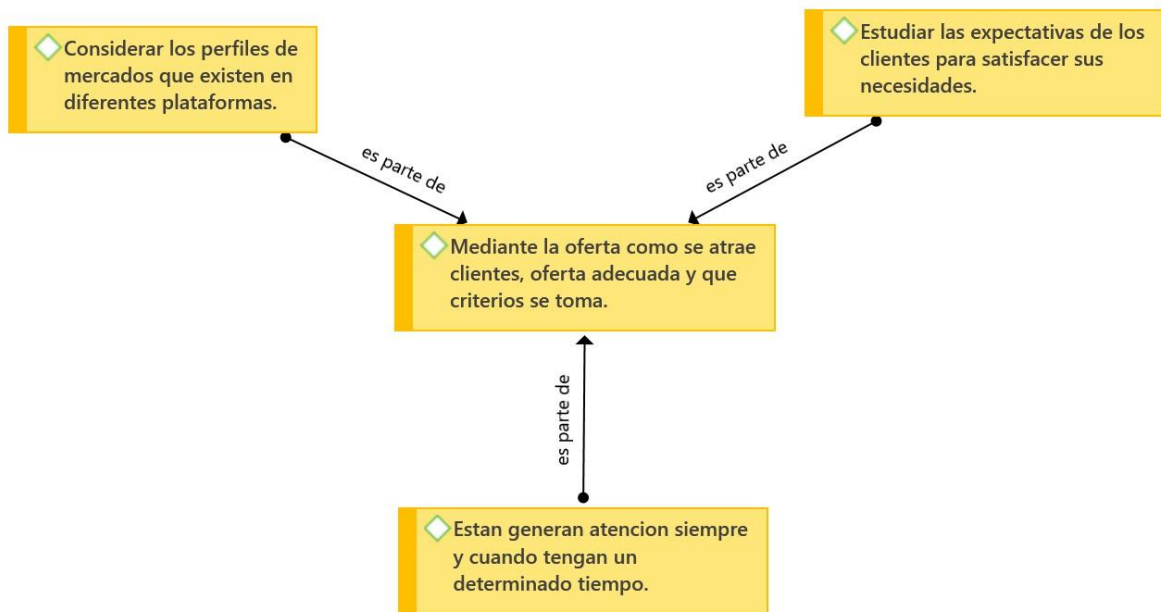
Considerar los perfiles de mercados que existen en diferentes plataformas.

Estudiar las expectativas de los clientes para satisfacer sus necesidades.

es parte de

es parte de

Mediante la oferta como se atrae clientes, oferta adecuada y que criterios se toma.

es parte de

Estan generan atencion siempre y cuando tengan un determinado tiempo.